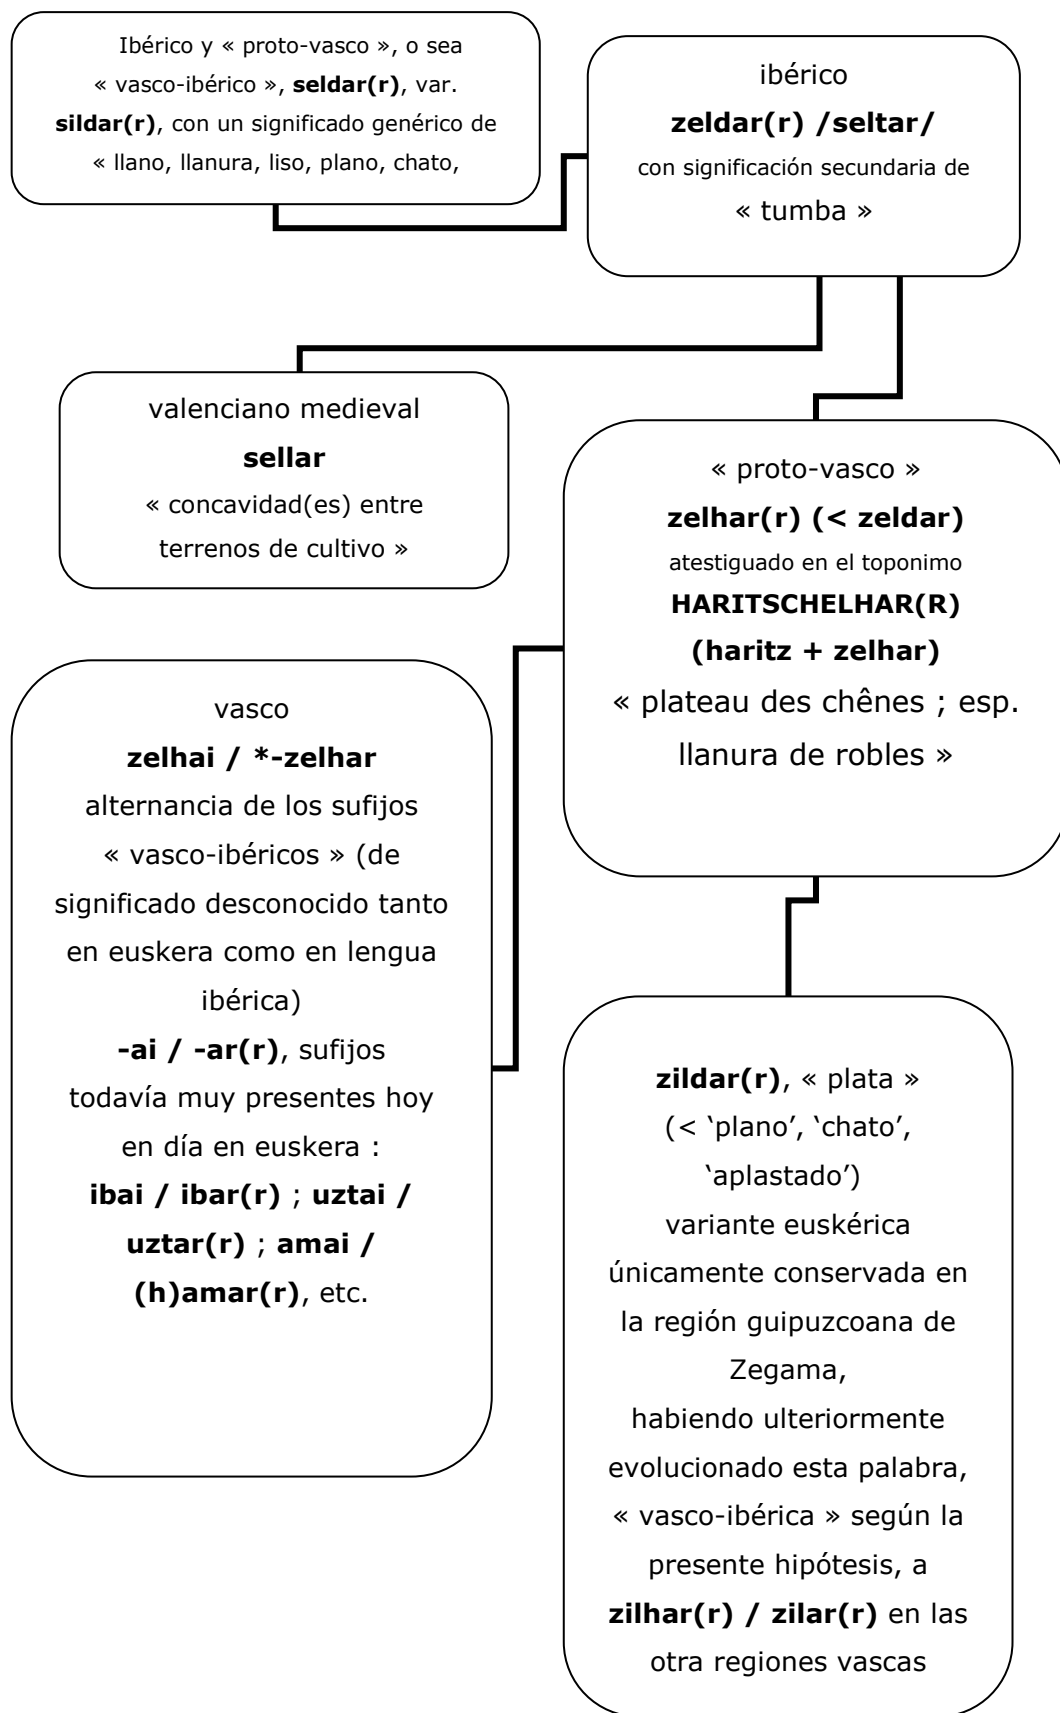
Ibérico y « proto-vasco », o sea « vasco-ibérico », **seldar(r)**, var. **sildar(r)**, con un significado genérico de « llano, llanura, liso, plano, chato,

ibérico
**zeldar(r) /seltar/**
con significación secundaria de « tumba »

valenciano medieval
**sellar**
« concavidad(es) entre terrenos de cultivo »

« proto-vasco »
**zelhar(r) (< zeldar)**
atestiguado en el toponimo
**HARITSCHELHAR(R)**
**(haritz + zelhar)**
« plateau des chênes ; esp. llanura de robles »

vasco
**zelhai / *-zelhar**
alternancia de los sufijos « vasco-ibéricos » (de significado desconocido tanto en euskera como en lengua ibérica)
**-ai / -ar(r)**, sufijos todavía muy presentes hoy en día en euskera :
**ibai / ibar(r)** ; **uztai / uztar(r)** ; **amai / (h)amar(r)**, etc.

**zildar(r)**, « plata »
(< 'plano', 'chato', 'aplastado')
variante euskérica únicamente conservada en la región guipuzcoana de Zegama,
habiendo ulteriormente evolucionado esta palabra, « vasco-ibérica » según la presente hipótesis, a **zilhar(r) / zilar(r)** en las otra regiones vascas